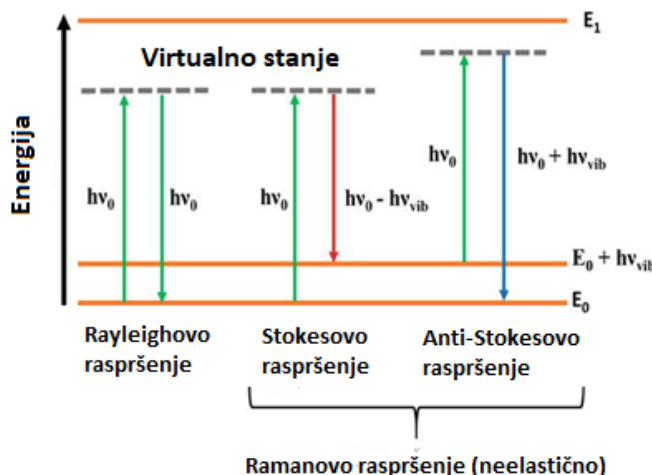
$E_1$

Virtualno stanje

Energija

$h\nu_0$

$h\nu_0$

$h\nu_0$

$h\nu_0 - h\nu_{vib}$

$h\nu_0$

$h\nu_0 + h\nu_{vib}$

$E_0 + h\nu_{vib}$

$E_0$

Rayleighovo raspršenje

Stokesovo raspršenje

Anti-Stokesovo raspršenje

Ramanovo raspršenje (neelastično)